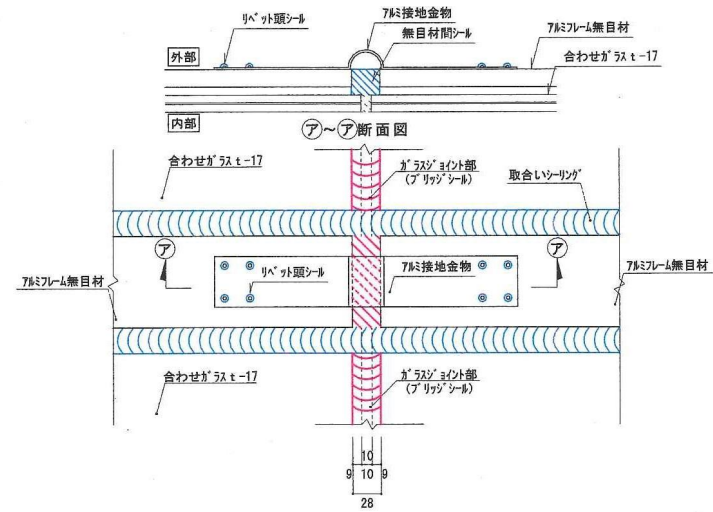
リベット頭シール

アルミ接地金物

無目材間シール

アルミフレーム無目材

外部

合わせガラス t -17

内部

㋐~㋐断面図

合わせガラス t -17

ガラスジョイント部
(ブリッジシール)

取合いシーリング

㋐

㋐

アルミフレーム無目材

リベット頭シール

アルミ接地金物

アルミフレーム無目材

合わせガラス t -17

ガラスジョイント部
(ブリッジシール)

10

9 10 9

28